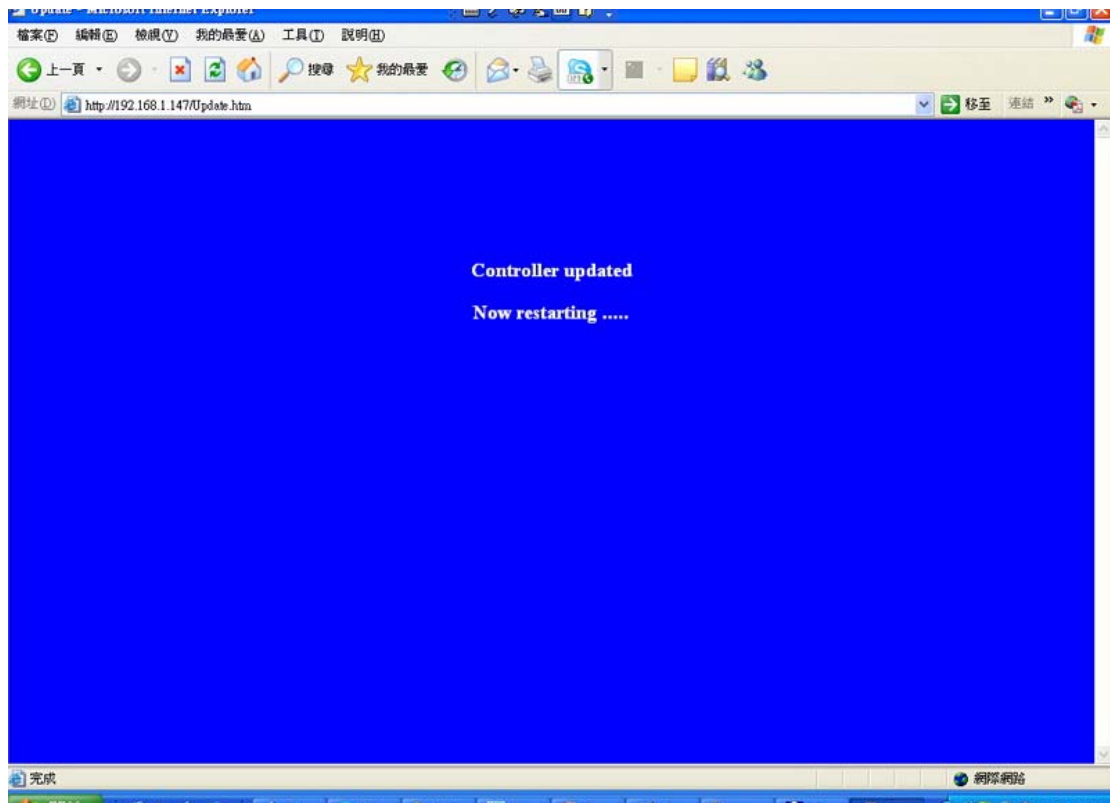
Update - Microsoft Internet Explorer

檔案(F) 編輯(E) 檢視(V) 我的最愛(A) 工具(T) 說明(H)

上一頁 搜尋 我的最愛

網址(D) http://192.168.1.147/Update.htm

移至 連結 »

Controller updated

Now restarting .....

完成

網際網路